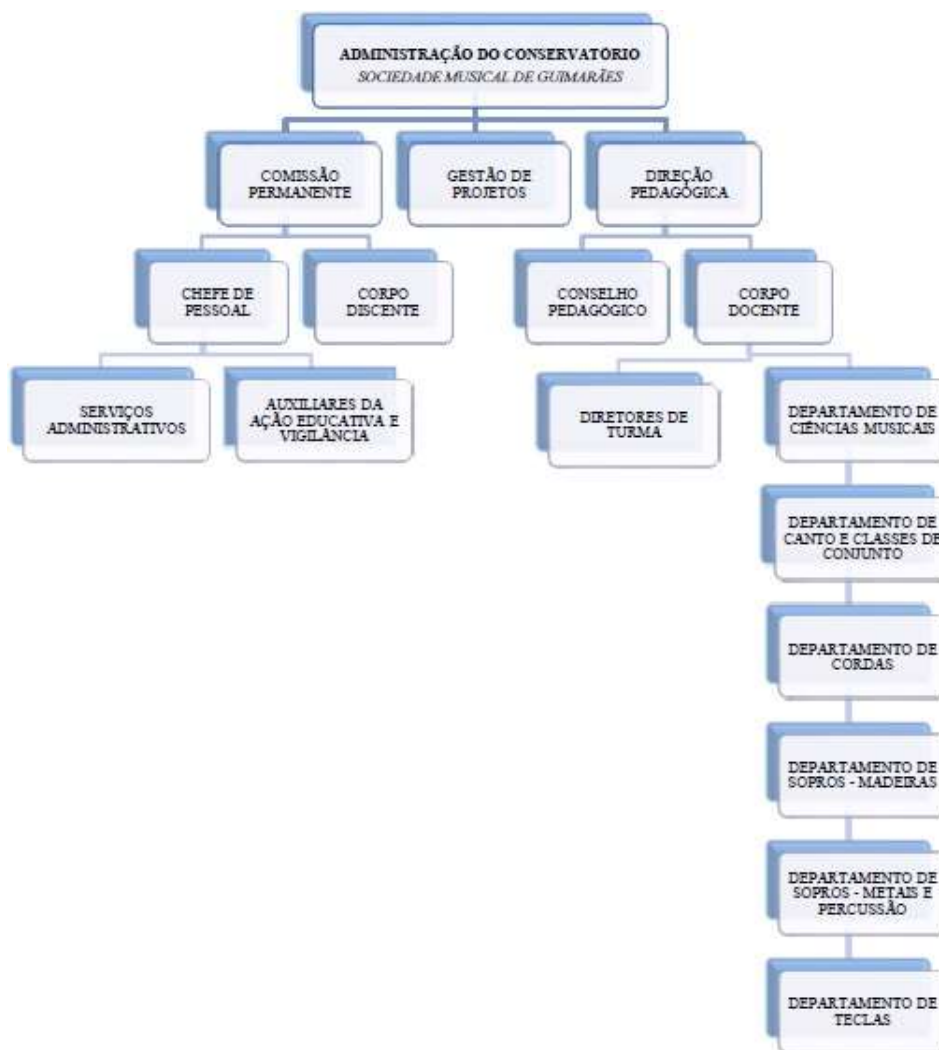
ADMINISTRAÇÃO DO CONSERVATORIO
SOCIEDADE MUSICAL DE GUIMARÃES

COMISSÃO PERMANENTE

GESTÃO DE PROJETOS

DIREÇÃO PEDAGÓGICA

CHEFE DE PESSOAL

CORPO DISCENTE

CONSELHO PEDAGÓGICO

CORPO DOCENTE

SERVIÇOS ADMINISTRATIVOS

AUXILIARES DA AÇÃO EDUCATIVA E VIGILÂNCIA

DIRETORES DE TURMA

DEPARTAMENTO DE CIÊNCIAS MUSICAIS

DEPARTAMENTO DE CANTO E CLASSES DE CONJUNTO

DEPARTAMENTO DE CORDAS

DEPARTAMENTO DE SOPROS - MADEIRAS

DEPARTAMENTO DE SOPROS - METAIS E PERCUSSÃO

DEPARTAMENTO DE TECLAS